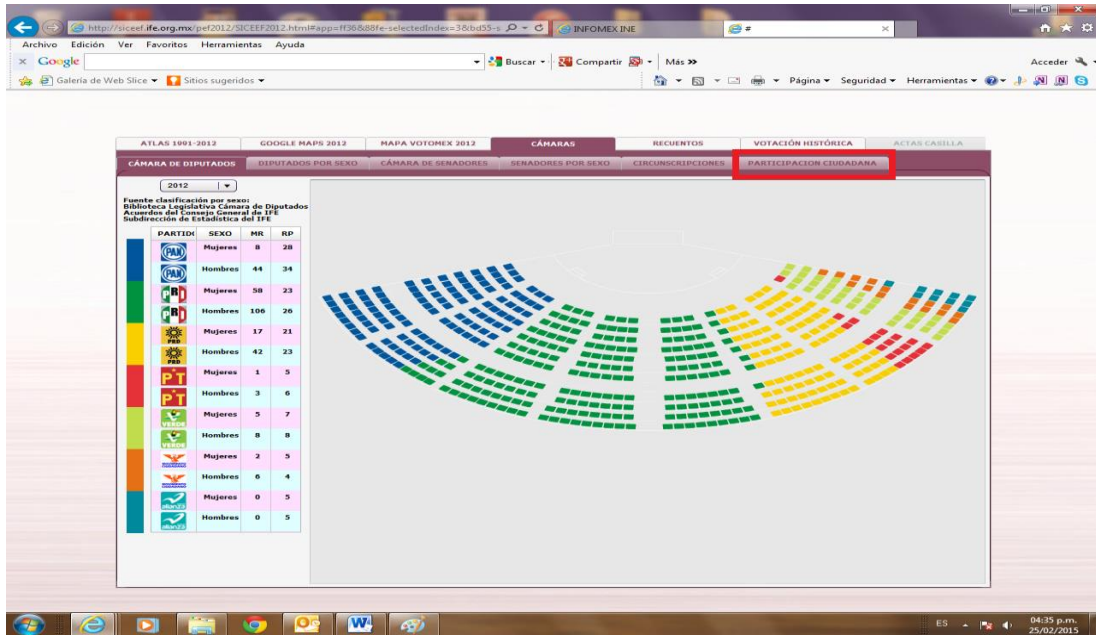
http://siceef.ife.org.mx/pef2012/SICEEF2012.html#app=ff36&88fe-selectedIndex=3&bd55-s
INFOMEX INE
#
Archivo Edición Ver Favoritos Herramientas Ayuda
Google
Buscar Compartir Más »
Acceder
Galería de Web Slice Sitios sugeridos
Página Seguridad Herramientas

ATLAS 1991-2012 | GOOGLE MAPS 2012 | MAPA VOTOMEX 2012 | CÁMARAS | RECUENTOS | VOTACIÓN HISTÓRICA | ACTAS CASILLA

CÁMARA DE DIPUTADOS | DIPUTADOS POR SEXO | CÁMARA DE SENADORES | SENADORES POR SEXO | CIRCUNSCRIPCIONES | PARTICIPACION CIUDADANA

2012

Fuente clasificación por sexo:
Biblioteca Legislativa Cámara de Diputados
Acuerdos del Consejo General de IFE
Subdirección de Estadística del IFE

| PARTIDO | SEXO | MR | RP |
|---|---|---|---|
| PAN | Mujeres | 8 | 28 |
| PAN | Hombres | 44 | 34 |
| PRI | Mujeres | 58 | 23 |
| PRI | Hombres | 106 | 26 |
| PRD | Mujeres | 17 | 21 |
| PRD | Hombres | 42 | 23 |
| PT | Mujeres | 1 | 5 |
| PT | Hombres | 3 | 6 |
| VERDE | Mujeres | 5 | 7 |
| VERDE | Hombres | 8 | 8 |
| | Mujeres | 2 | 5 |
| | Hombres | 6 | 4 |
| alian23 | Mujeres | 0 | 5 |
| alian23 | Hombres | 0 | 5 |

ES 04:35 p.m. 25/02/2015